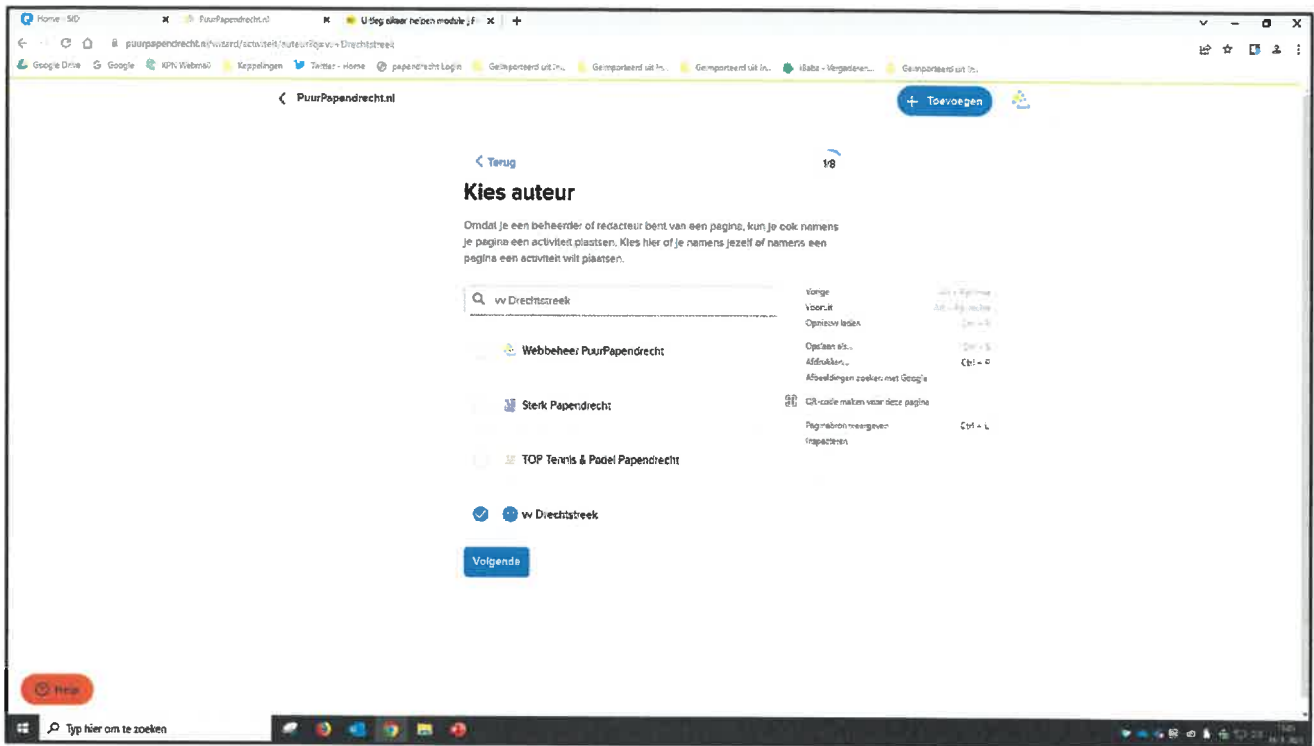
Home - SID
PuurPapendrecht.nl
U Weg elkaar helpen module | F

puurpapendrecht.nl/wizard/activiteit/auteur/kies-vw Drechtstreek

Google Drive
Google
KPN Webmail
Koppelingen
Twitter - Home
papendrecht Login
Geïmporteerd uit In...
Geïmporteerd uit In...
Geïmporteerd uit In...
iBabs - Vergaderen...
Geïmporteerd uit In...

PuurPapendrecht.nl

+ Toevoegen

Terug

1/8

Kies auteur

Omdat je een beheerder of redacteur bent van een pagina, kun je ook namens je pagina een activiteit plaatsen. Kies hier of je namens jezelf of namens een pagina een activiteit wilt plaatsen.

vw Drechtstreek

Vorige
Vooruit
Opnieuw laden
Opslaan als...
Afdrukken...
Afbeeldingen zoeken met Google
QR-code maken voor deze pagina
Paginabron weergeven
Inspecteren

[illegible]
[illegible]
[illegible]
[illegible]
Ctrl + P
Ctrl + U

Webbeheer PuurPapendrecht

Sterk Papendrecht

TOP Tennis & Padel Papendrecht

vw Drechtstreek

Volgende

Help

Typ hier om te zoeken